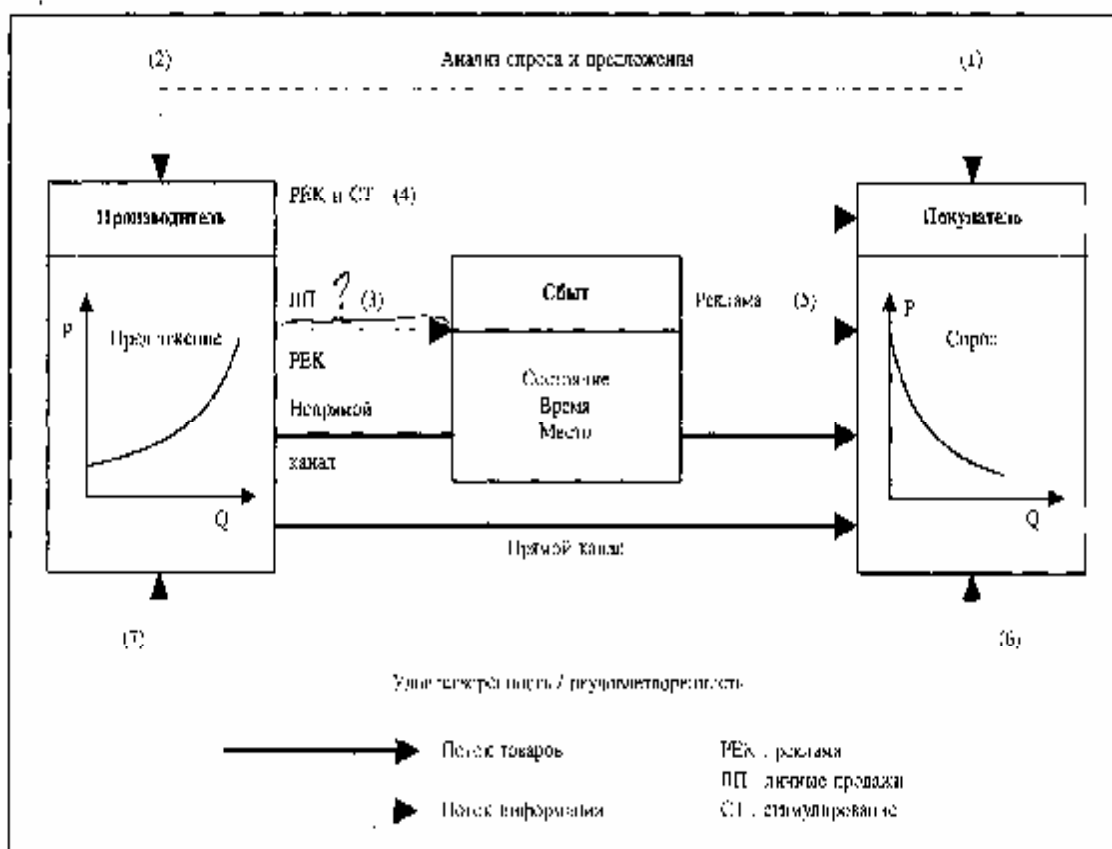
(2) Анализ спроса и предложения (1)

Производитель

РЕК и СТ (4)

Покупатель

P

Предложение

Q

ЛП ? (3)

РЕК

Непрямой канал

Сбыт

Состояние
Время
Место

Реклама (5)

P

Спрос

Q

Прямой канал

(7) (6)

Удовлетворенность / неудовлетворенность

Поток товаров

Поток информации

РЕК - реклама
ЛП - личные продажи
СТ - стимулирование